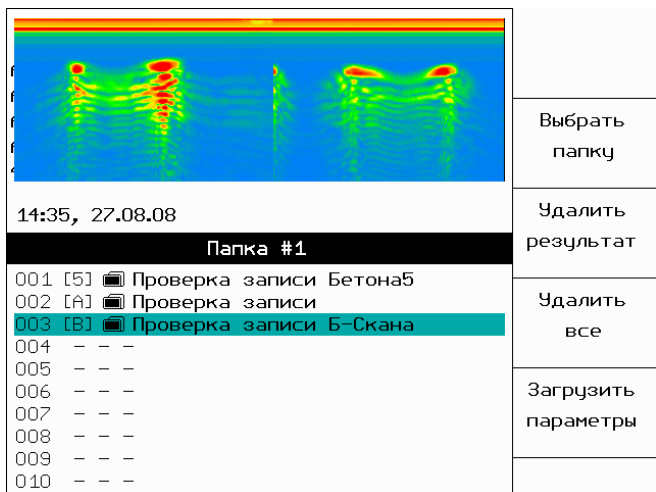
14:35, 27.08.08

Папка #1

001 [5] Проверка записи Бетона5
002 [A] Проверка записи
003 [B] Проверка записи Б-Скана
004 – – –
005 – – –
006 – – –
007 – – –
008 – – –
009 – – –
010 – – –

Выбрать папку

Удалить результат

Удалить все

Загрузить параметры